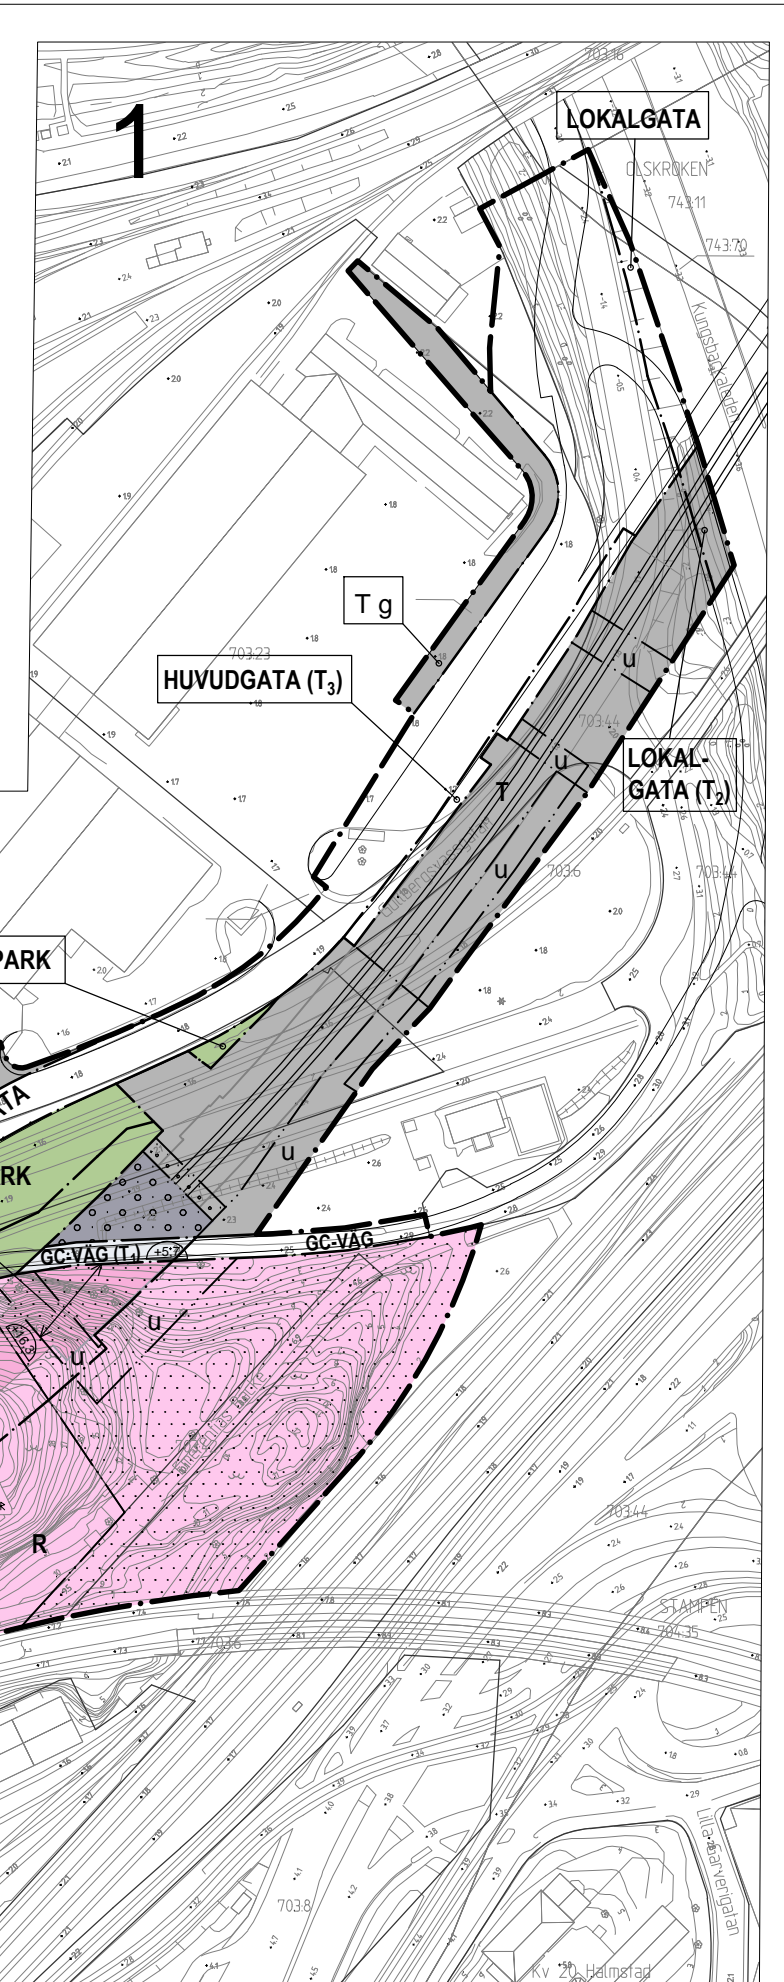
1

LOKALGATA

OLSKROKEN

743:11

743:70

Kungsbackaleden

T g

703:23

HUVUDGATA ($T_3$)

u

703:44

u

LOKAL-
GATA ($T_2$)

T

u

703:6

703:44

PARK

TA

RK

u

GC-VÄG ($T_1$)

GC-VÄG

u

u

R

703:44

STAMPEN

704:35

703:6

703:8

Lilla Bergsgatan

Kv 20 Halmstad